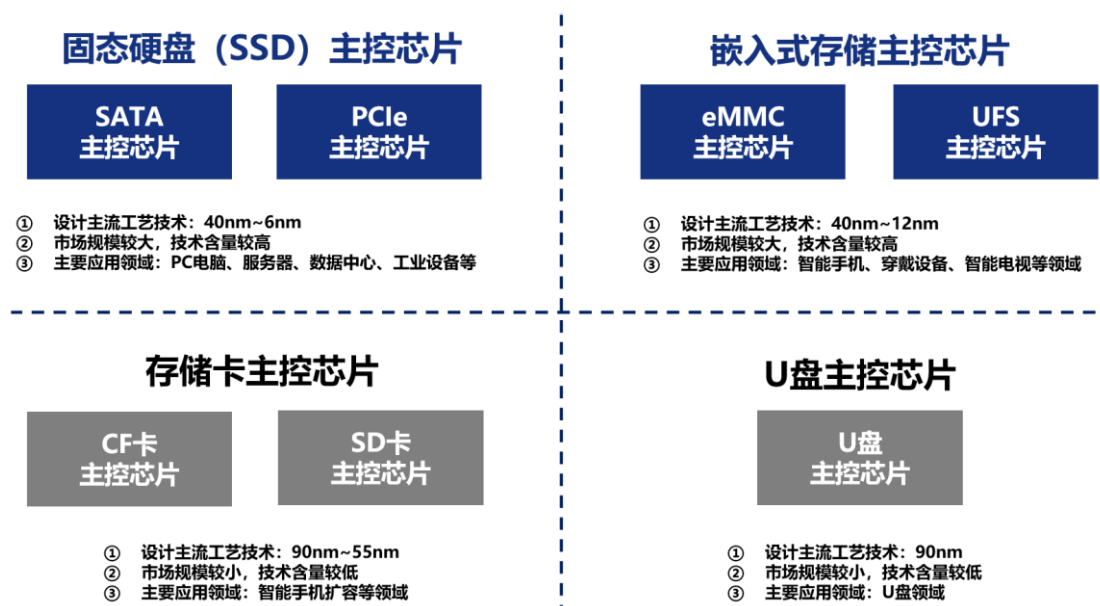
固态硬盘（SSD）主控芯片

SATA 主控芯片

PCIe 主控芯片

① 设计主流工艺技术：40nm~6nm
② 市场规模较大，技术含量较高
③ 主要应用领域：PC电脑、服务器、数据中心、工业设备等

嵌入式存储主控芯片

eMMC 主控芯片

UFS 主控芯片

① 设计主流工艺技术：40nm~12nm
② 市场规模较大，技术含量较高
③ 主要应用领域：智能手机、穿戴设备、智能电视等领域

存储卡主控芯片

CF卡 主控芯片

SD卡 主控芯片

① 设计主流工艺技术：90nm~55nm
② 市场规模较小，技术含量较低
③ 主要应用领域：智能手机扩容等领域

U盘主控芯片

U盘 主控芯片

① 设计主流工艺技术：90nm
② 市场规模较小，技术含量较低
③ 主要应用领域：U盘领域